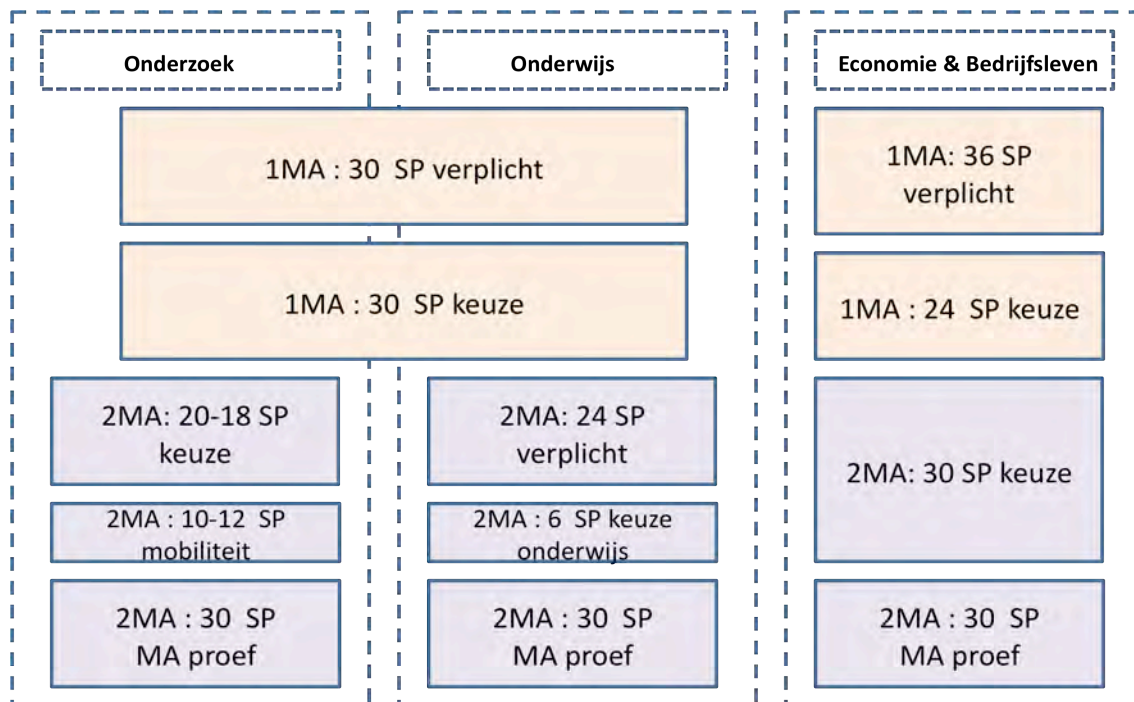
Onderzoek

Onderwijs

Economie & Bedrijfsleven

1MA : 30 SP verplicht

1MA : 30 SP keuze

2MA: 20-18 SP keuze

2MA : 10-12 SP mobiliteit

2MA : 30 SP MA proef

2MA: 24 SP verplicht

2MA : 6 SP keuze onderwijs

2MA : 30 SP MA proef

1MA: 36 SP verplicht

1MA : 24 SP keuze

2MA: 30 SP keuze

2MA : 30 SP MA proef